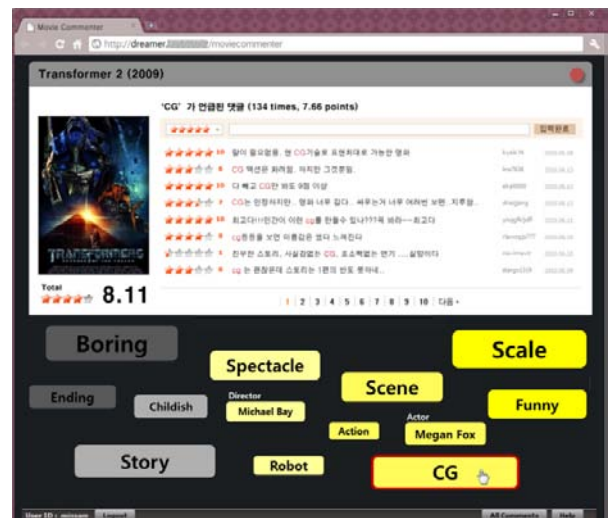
Movie Commenter

http://dreamer.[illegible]/moviecommenter

Transformer 2 (2009)

'CG' 가 언급된 댓글 (134 times, 7.66 points)

입력완료

10 말이 필요없음. 현 CG기술로 표현최대로 가능한 영화

6 CG 액션은 화려함. 재미만 그것뿐임.

10 다 빼고 CG만 봐도 9점 이상

7 CG는 인정하지만.. 영화 너무 깁다.. 싸우는거 너무 어려번 보면.. 지루함..

10 최고다!!인간이 이런 cg를 만들수 있나???목 봐라~~최고다

8 cg환원을 보면 이률잡은 없다 느껴진다

5 전부한 스토리, 사실없없는 CG, 조소력없는 연기 .....실망이다

6 cg 는 괜찮은데 스토리는 1편의 반도 못따네...

Total
8.11

1 | 2 | 3 | 4 | 5 | 6 | 7 | 8 | 9 | 10 | 다음 ▸

Boring
Spectacle
Scale
Ending
Childish
Director
Michael Bay
Scene
Funny
Action
Actor
Megan Fox
Story
Robot
CG

User ID : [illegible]
Logout
All Comments
Help